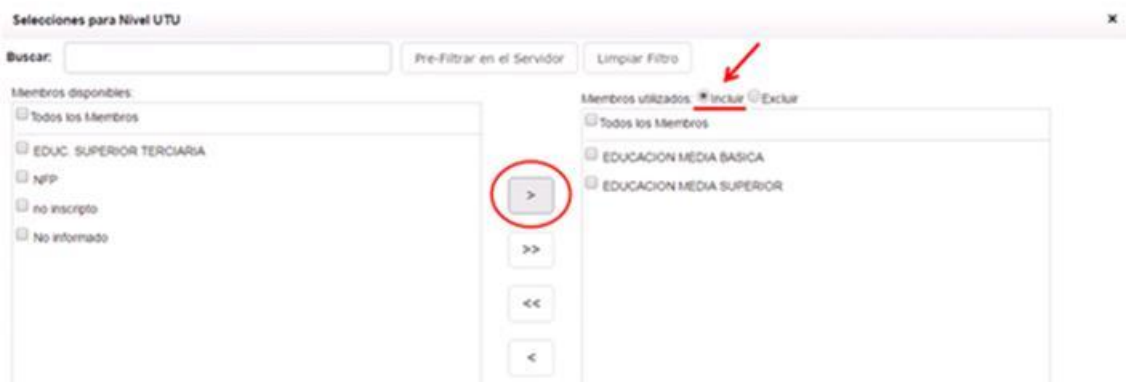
Selecciones para Nivel UTU

×

Buscar:

Pre-Filtrar en el Servidor

Limpiar Filtro

Miembros disponibles:

Todos los Miembros

EDUC. SUPERIOR TERCIARIA

NFP

no inscripto

No informado

>

>>

<<

<

Miembros utilizados: Incluir Excluir

Todos los Miembros

EDUCACION MEDIA BASICA

EDUCACION MEDIA SUPERIOR